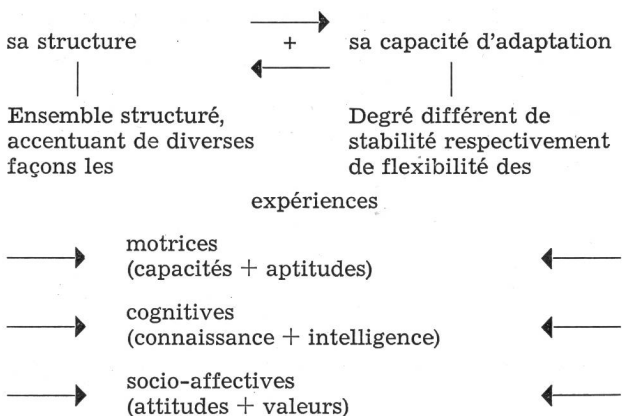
sa structure + sa capacité d'adaptation

Ensemble structuré, accentuant de diverses façons les

Degré différent de stabilité respectivement de flexibilité des

expériences

motrices
(capacités + aptitudes)

cognitives
(connaissance + intelligence)

socio-affectives
(attitudes + valeurs)